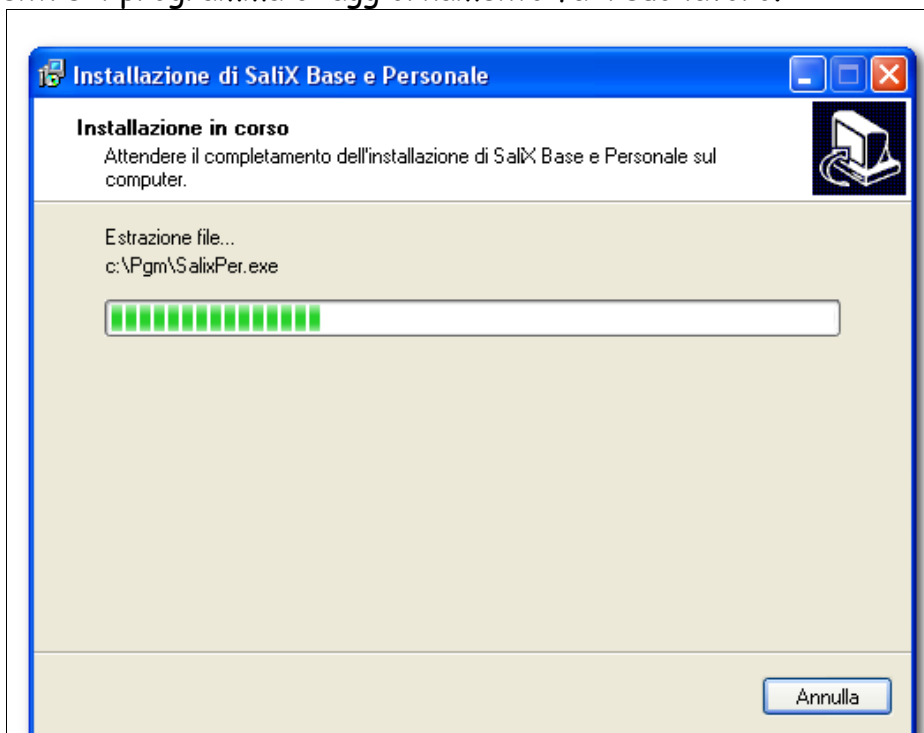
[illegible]

Installazione di SaliX Base e Personale

Installazione in corso

Attendere il completamento dell'installazione di SaliX Base e Personale sul computer.

Estrazione file...

c:\Pgm\SalixPer.exe

Annulla